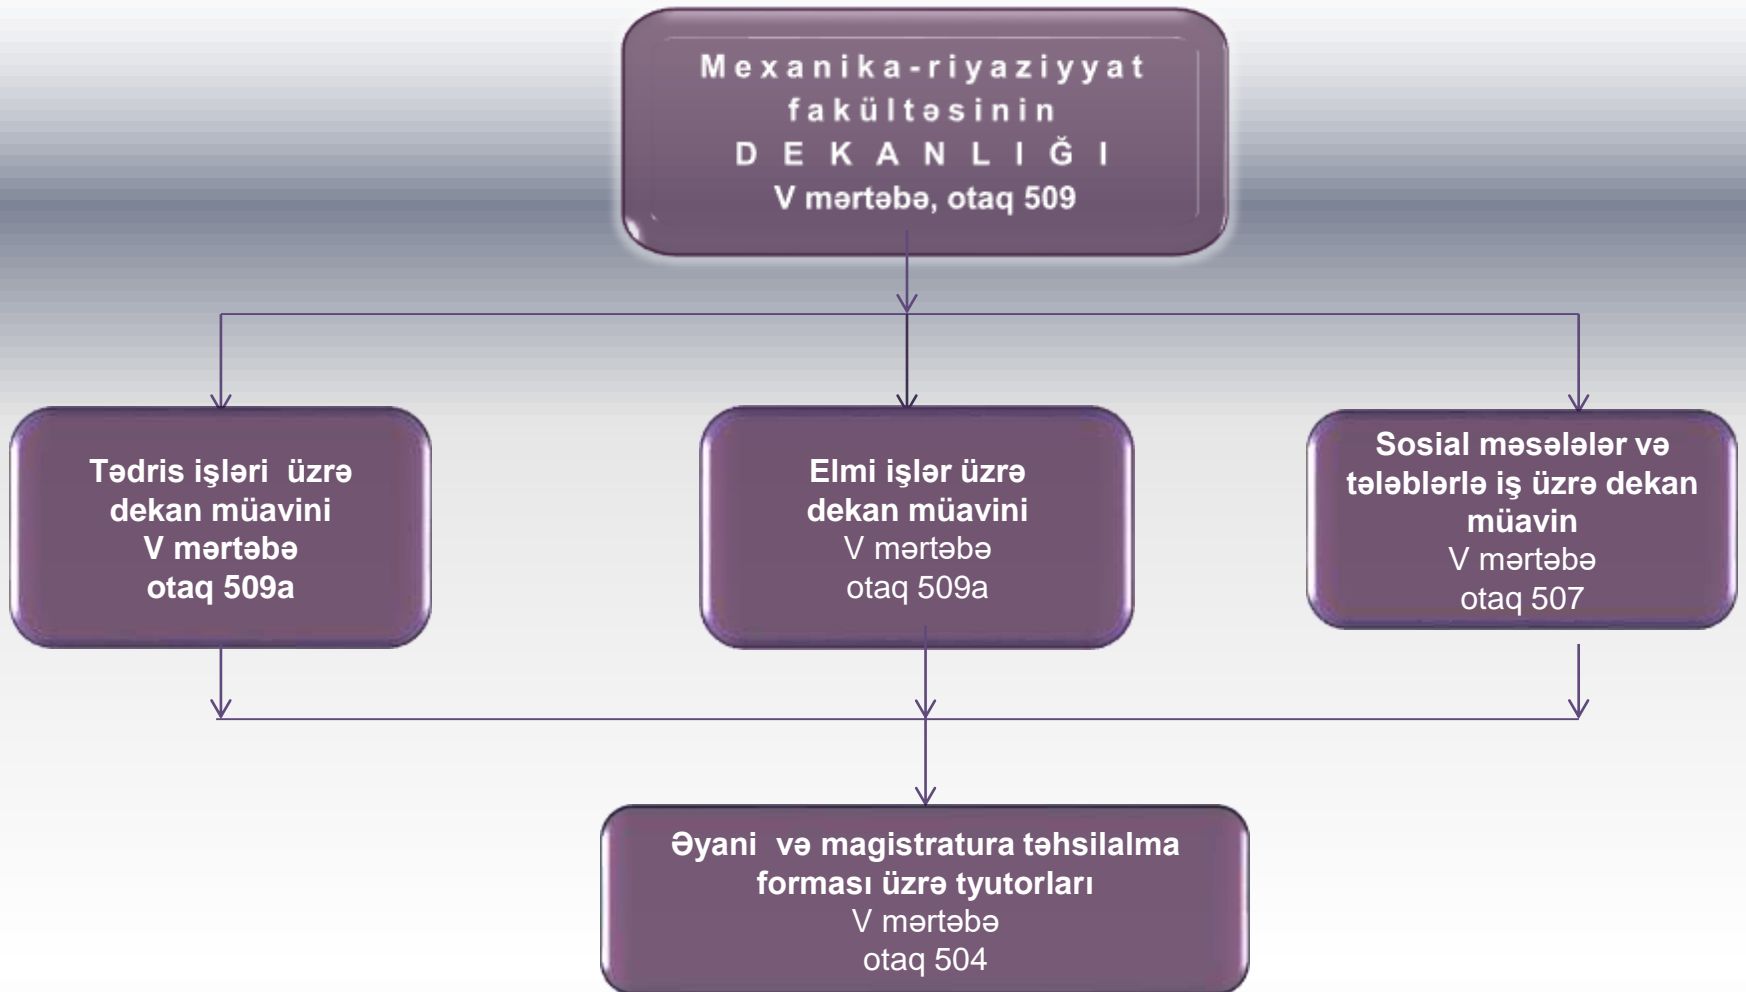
Mexanika-riyaziyyat fakültəsinin
DEKANLIĞI
V mərtəbə, otaq 509

Tədris işləri üzrə dekan müavini
V mərtəbə
otaq 509a

Elmi işlər üzrə dekan müavini
V mərtəbə
otaq 509a

Sosial məsələlər və tələblərlə iş üzrə dekan müavin
V mərtəbə
otaq 507

Əyani və magistratura təhsilalma forması üzrə tyutorları
V mərtəbə
otaq 504